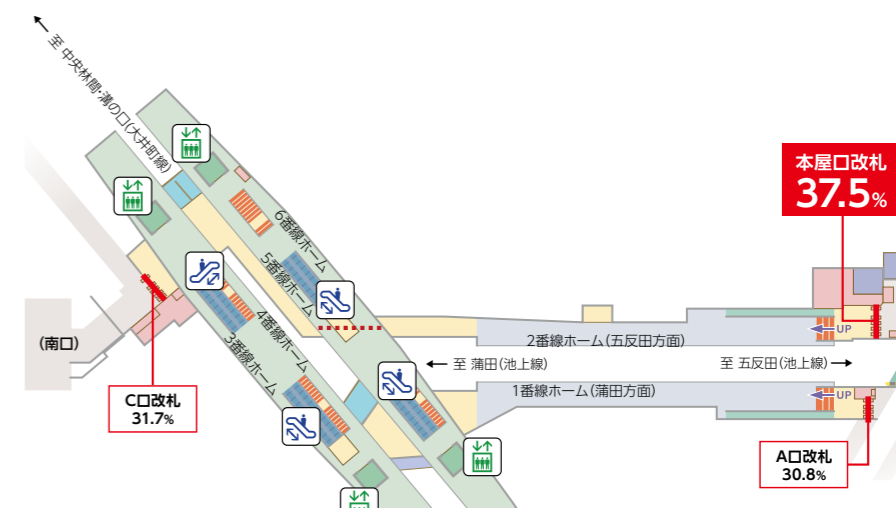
← 至 中央林間・溝の口(大井町線)

6番線ホーム
5番線ホーム
4番線ホーム
3番線ホーム

(南口)

C口改札
31.7%

本屋口改札
37.5%

2番線ホーム(五反田方面)
← 至 蒲田(池上線)
至 五反田(池上線) →
1番線ホーム(蒲田方面)

UP
UP

A口改札
30.8%